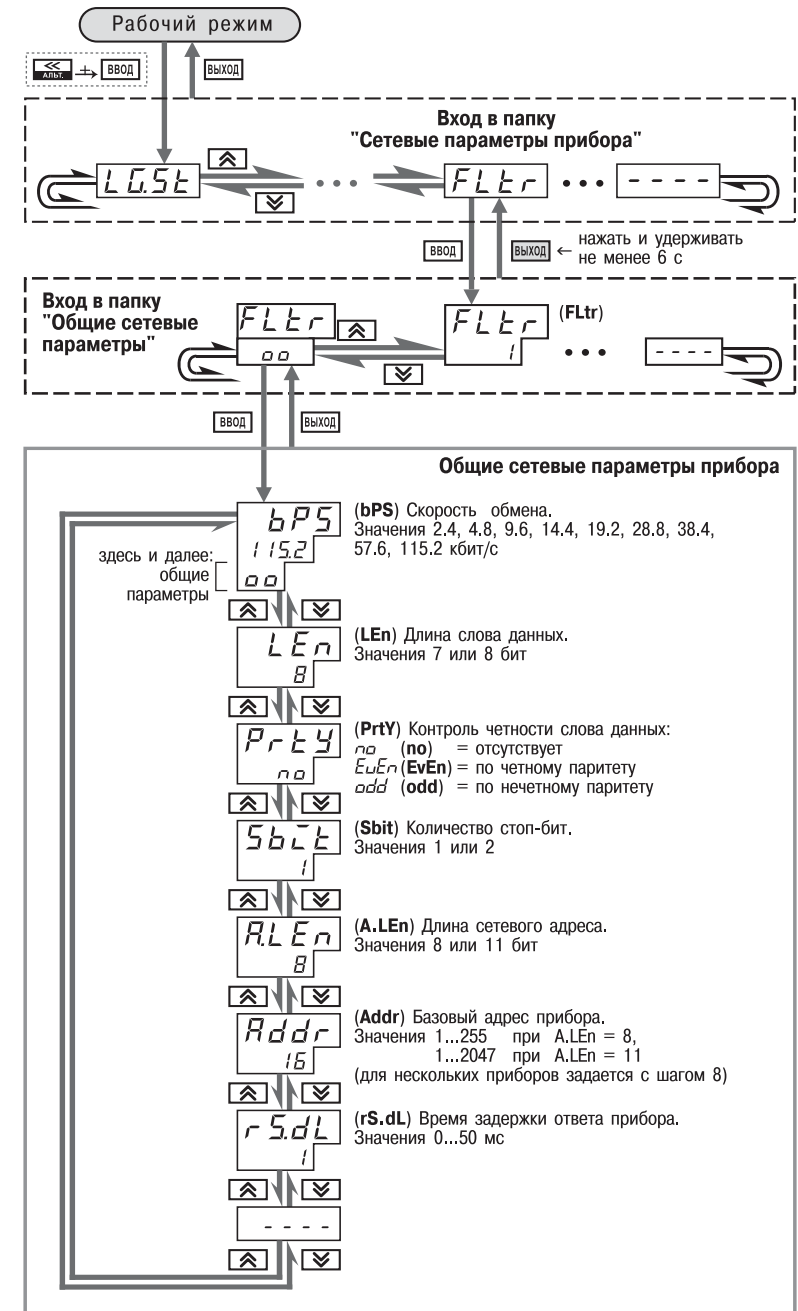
Рабочий режим

АЛЬТ. + ВВОД

ВЫХОД

Вход в папку "Сетевые параметры прибора"

LG.St

...

FLtr

...

----

ВВОД

ВЫХОД ← нажать и удерживать не менее 6 с

Вход в папку "Общие сетевые параметры"

FLtr
oo

FLtr
1

(FLtr)

...

----

ВВОД

ВЫХОД

Общие сетевые параметры прибора

bPS
115.2
oo

здесь и далее: общие параметры

(**bPS**) Скорость обмена.
Значения 2.4, 4.8, 9.6, 14.4, 19.2, 28.8, 38.4, 57.6, 115.2 кбит/с

LEn
8

(**LEn**) Длина слова данных.
Значения 7 или 8 бит

PrtY
no

(**PrtY**) Контроль четности слова данных:
no (**no**) = отсутствует
EvEn (**EvEn**) = по четному паритету
odd (**odd**) = по нечетному паритету

Sbit
1

(**Sbit**) Количество стоп-бит.
Значения 1 или 2

A.LEn
8

(**A.LEn**) Длина сетевого адреса.
Значения 8 или 11 бит

Addr
16

(**Addr**) Базовый адрес прибора.
Значения 1...255 при A.LEn = 8,
1...2047 при A.LEn = 11
(для нескольких приборов задается с шагом 8)

rS.dL
1

(**rS.dL**) Время задержки ответа прибора.
Значения 0...50 мс

----